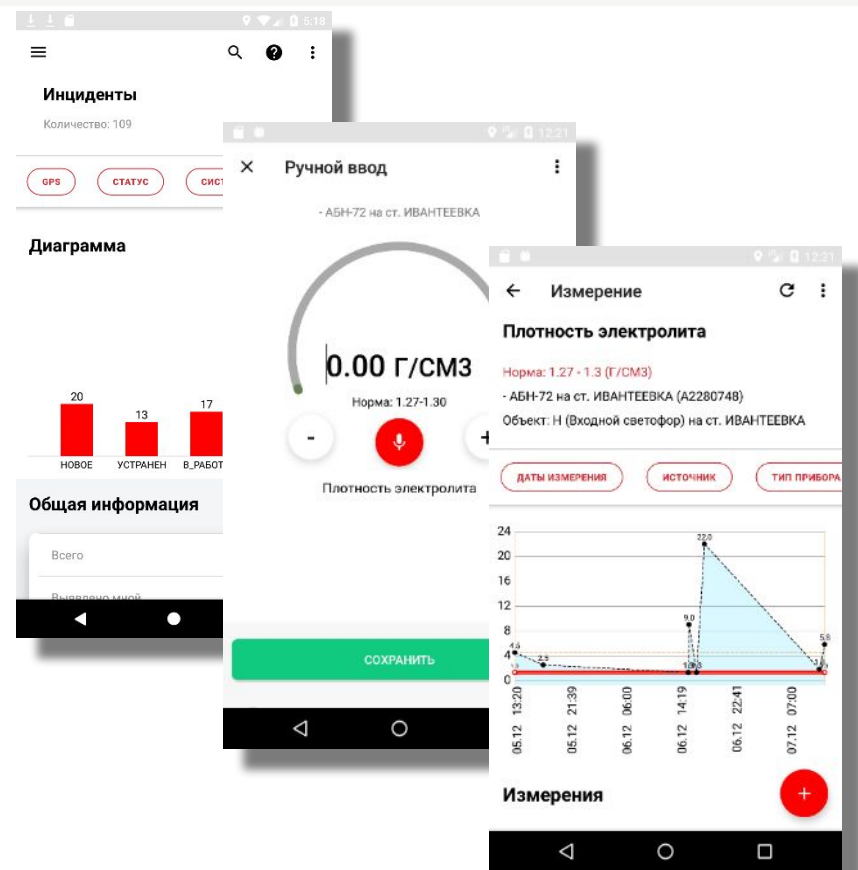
5:18

Инциденты

Количество: 109

GPS
СТАТУС
СИСТ

Диаграмма

20
13
17

НОВОЕ
УСТРАНЕН
В_РАБОТ

Общая информация

Всего

Выявлено мной

12:21

Ручной ввод

- АБН-72 на ст. ИВАНТЕЕВКА

0.00 Г/СМ3

Норма: 1.27-1.30

-
+

Плотность электролита

СОХРАНИТЬ

12:21

Измерение

Плотность электролита

Норма: 1.27 - 1.3 (Г/СМ3)

- АБН-72 на ст. ИВАНТЕЕВКА (А2280748)

Объект: Н (Входной светофор) на ст. ИВАНТЕЕВКА

ДАТЫ ИЗМЕРЕНИЯ
ИСТОЧНИК
ТИП ПРИБОРА

24
20
16
12
8
4
0

4.6
2.5
9.0
22.0
5.8

05.12 13:20
05.12 21:39
06.12 06:00
06.12 14:19
06.12 22:41
07.12 07:00

Измерения

+